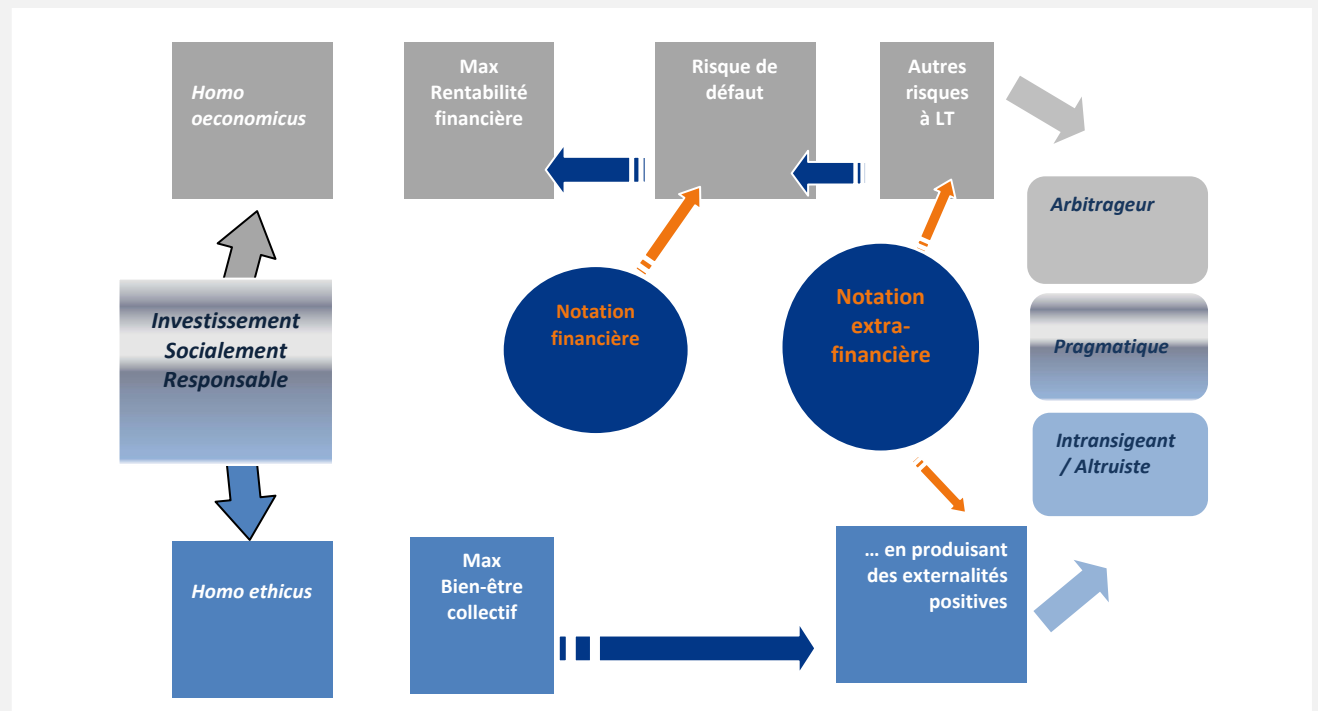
Homo oeconomicus

Max Rentabilité financière

Risque de défaut

Autres risques à LT

Arbitrageur

Investissement Socialement Responsable

Notation financière

Notation extra-financière

Pragmatique

Intransigeant / Altruiste

Homo ethicus

Max Bien-être collectif

… en produisant des externalités positives